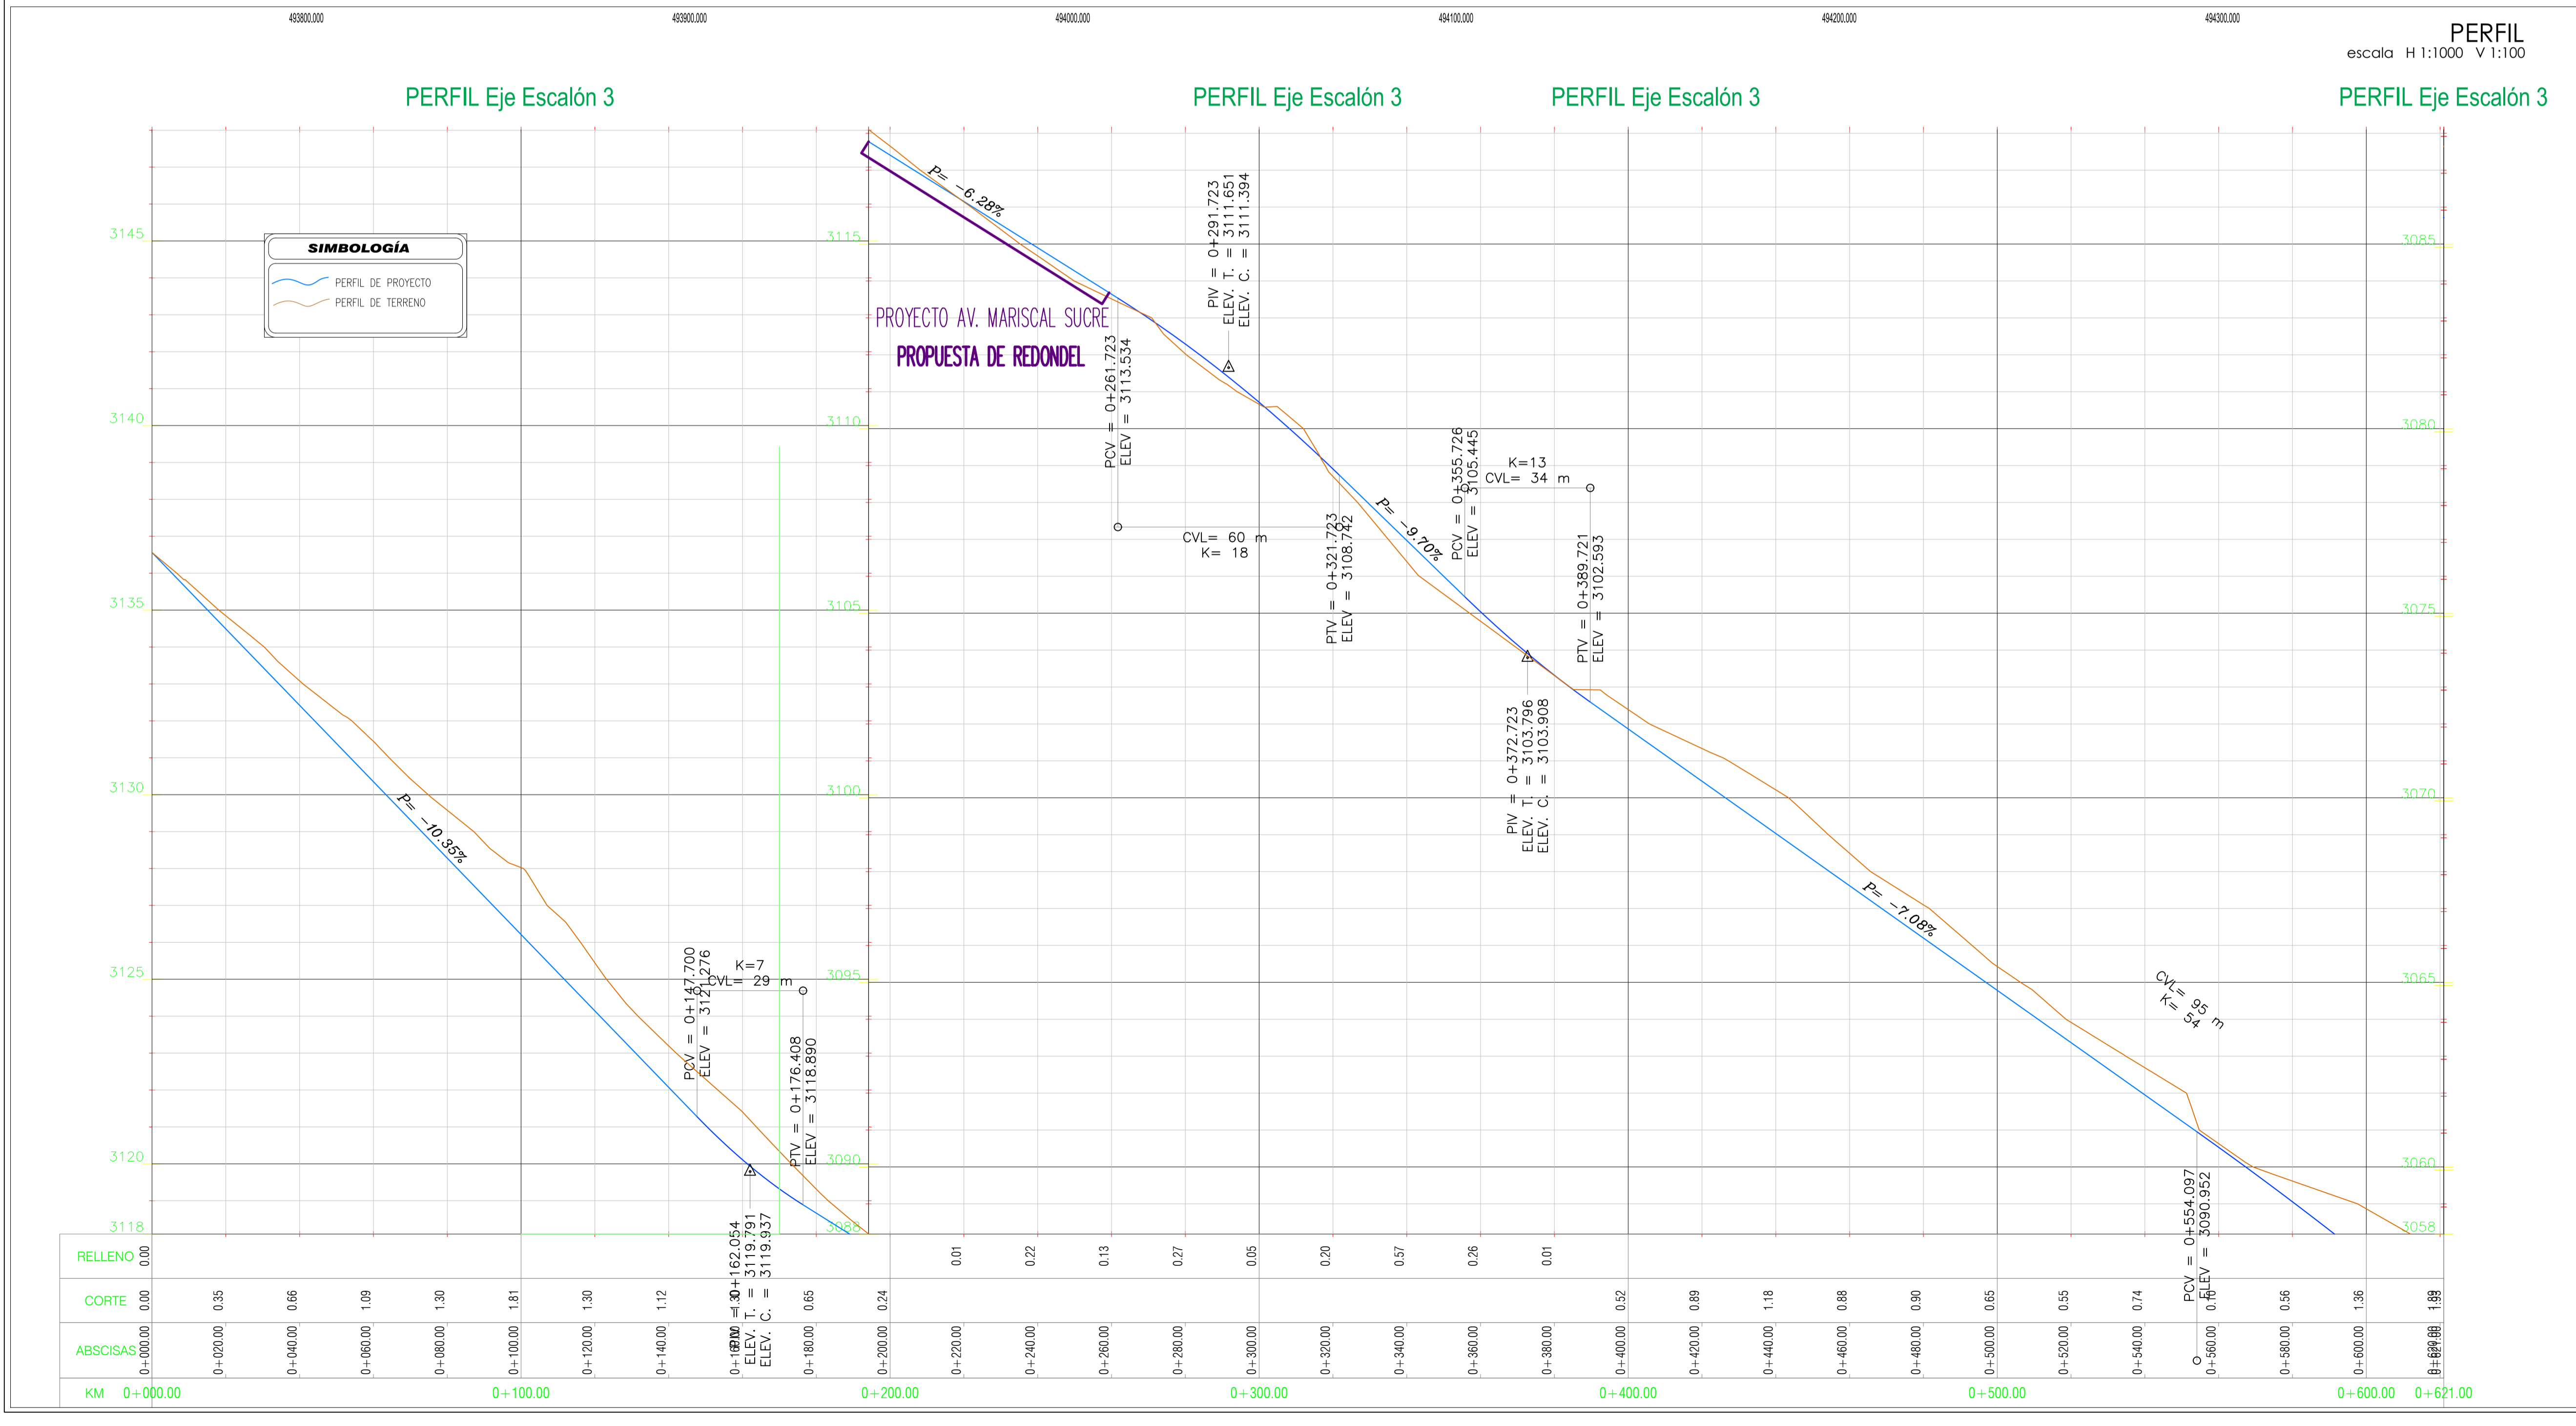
493800.000 493900.000 494000.000 494100.000 494200.000 494300.000

PERFIL
escala H 1:1000 V 1:100

PERFIL Eje Escalón 3
PERFIL Eje Escalón 3
PERFIL Eje Escalón 3
PERFIL Eje Escalón 3

SIMBOLOGÍA
PERFIL DE PROYECTO
PERFIL DE TERRENO

PROYECTO AV. MARISCAL SUCRE
PROPUESTA DE REDONDEL

3145
3140
3135
3130
3125
3120
3118

3115
3110
3105
3100
3095
3090
3088

3085
3080
3075
3070
3065
3060
3058

P= -10.35%
P= -6.28%
P= -9.70%
P= -7.08%

PCV = 0+147.700
ELEV = 3121.276
K=7
CVL= 29 m
PTV = 0+176.408
ELEV = 3118.890
PIV = 0+162.054
ELEV. T. = 3119.791
ELEV. C. = 3119.937

PCV = 0+261.723
ELEV = 3113.534
PIV = 0+291.723
ELEV. T. = 3111.651
ELEV. C. = 3111.394
CVL= 60 m
K= 18
PTV = 0+321.723
ELEV = 3108.742

PCV = 0+355.726
ELEV = 3105.445
K=13
CVL= 34 m
PTV = 0+389.721
ELEV = 3102.593
PIV = 0+372.723
ELEV. T. = 3103.796
ELEV. C. = 3103.908

CVL= 95 m
K= 54
PCV = 0+554.097
ELEV = 3090.952

| RELLENO | 0.00 | | | | | | | | | | 0.01 | 0.22 | 0.13 | 0.27 | 0.05 | 0.20 | 0.57 | 0.26 | 0.01 | | | | | | | | | | | | | |
|---|---|---|---|---|---|---|---|---|---|---|---|---|---|---|---|---|---|---|---|---|---|---|---|---|---|---|---|---|---|---|---|---|
| CORTE | 0.00 | 0.35 | 0.66 | 1.09 | 1.30 | 1.81 | 1.30 | 1.12 | 0.30 | 0.65 | 0.24 | | | | | | | | | 0.52 | 0.89 | 1.18 | 0.88 | 0.90 | 0.65 | 0.55 | 0.74 | 0.10 | 0.56 | 1.36 | 1.99 |
| ABSCISAS | 0+000.00 | 0+020.00 | 0+040.00 | 0+060.00 | 0+080.00 | 0+100.00 | 0+120.00 | 0+140.00 | 0+160.00 | 0+180.00 | 0+200.00 | 0+220.00 | 0+240.00 | 0+260.00 | 0+280.00 | 0+300.00 | 0+320.00 | 0+340.00 | 0+360.00 | 0+380.00 | 0+400.00 | 0+420.00 | 0+440.00 | 0+460.00 | 0+480.00 | 0+500.00 | 0+520.00 | 0+540.00 | 0+560.00 | 0+580.00 | 0+600.00 | 0+621.00 |

KM 0+000.00 0+100.00 0+200.00 0+300.00 0+400.00 0+500.00 0+600.00 0+621.00